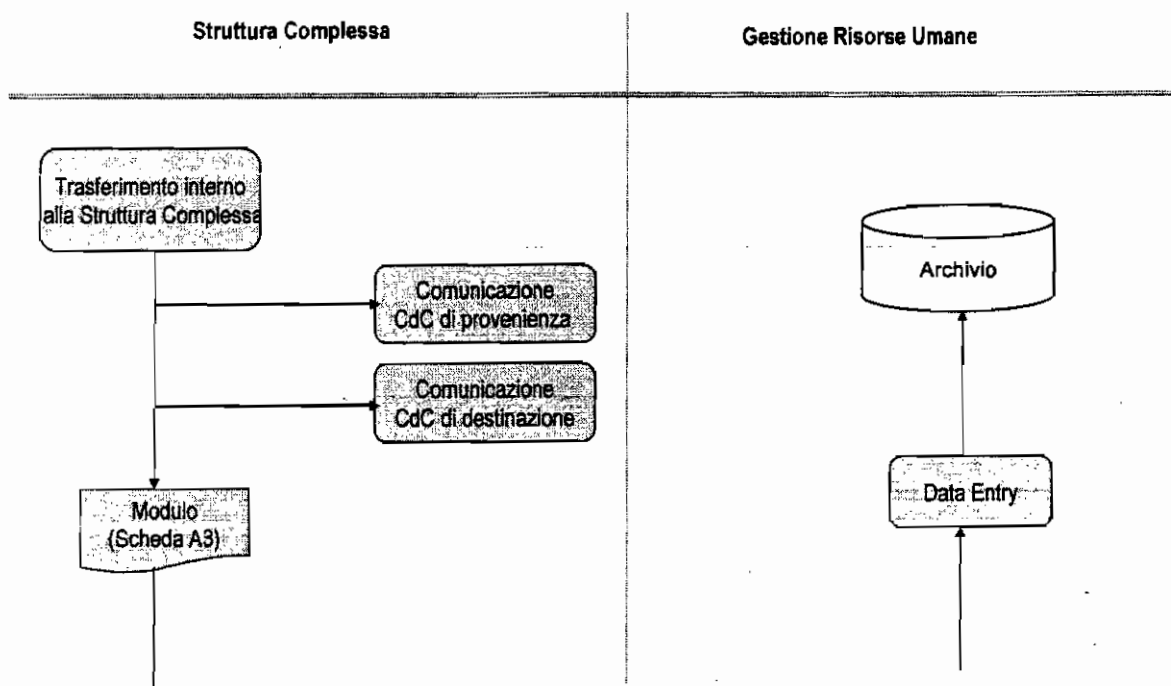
Struttura Complessa

Gestione Risorse Umane

Trasferimento interno alla Struttura Complessa

Comunicazione CdC di provenienza

Comunicazione CdC di destinazione

Modulo (Scheda A3)

Archivio

Data Entry